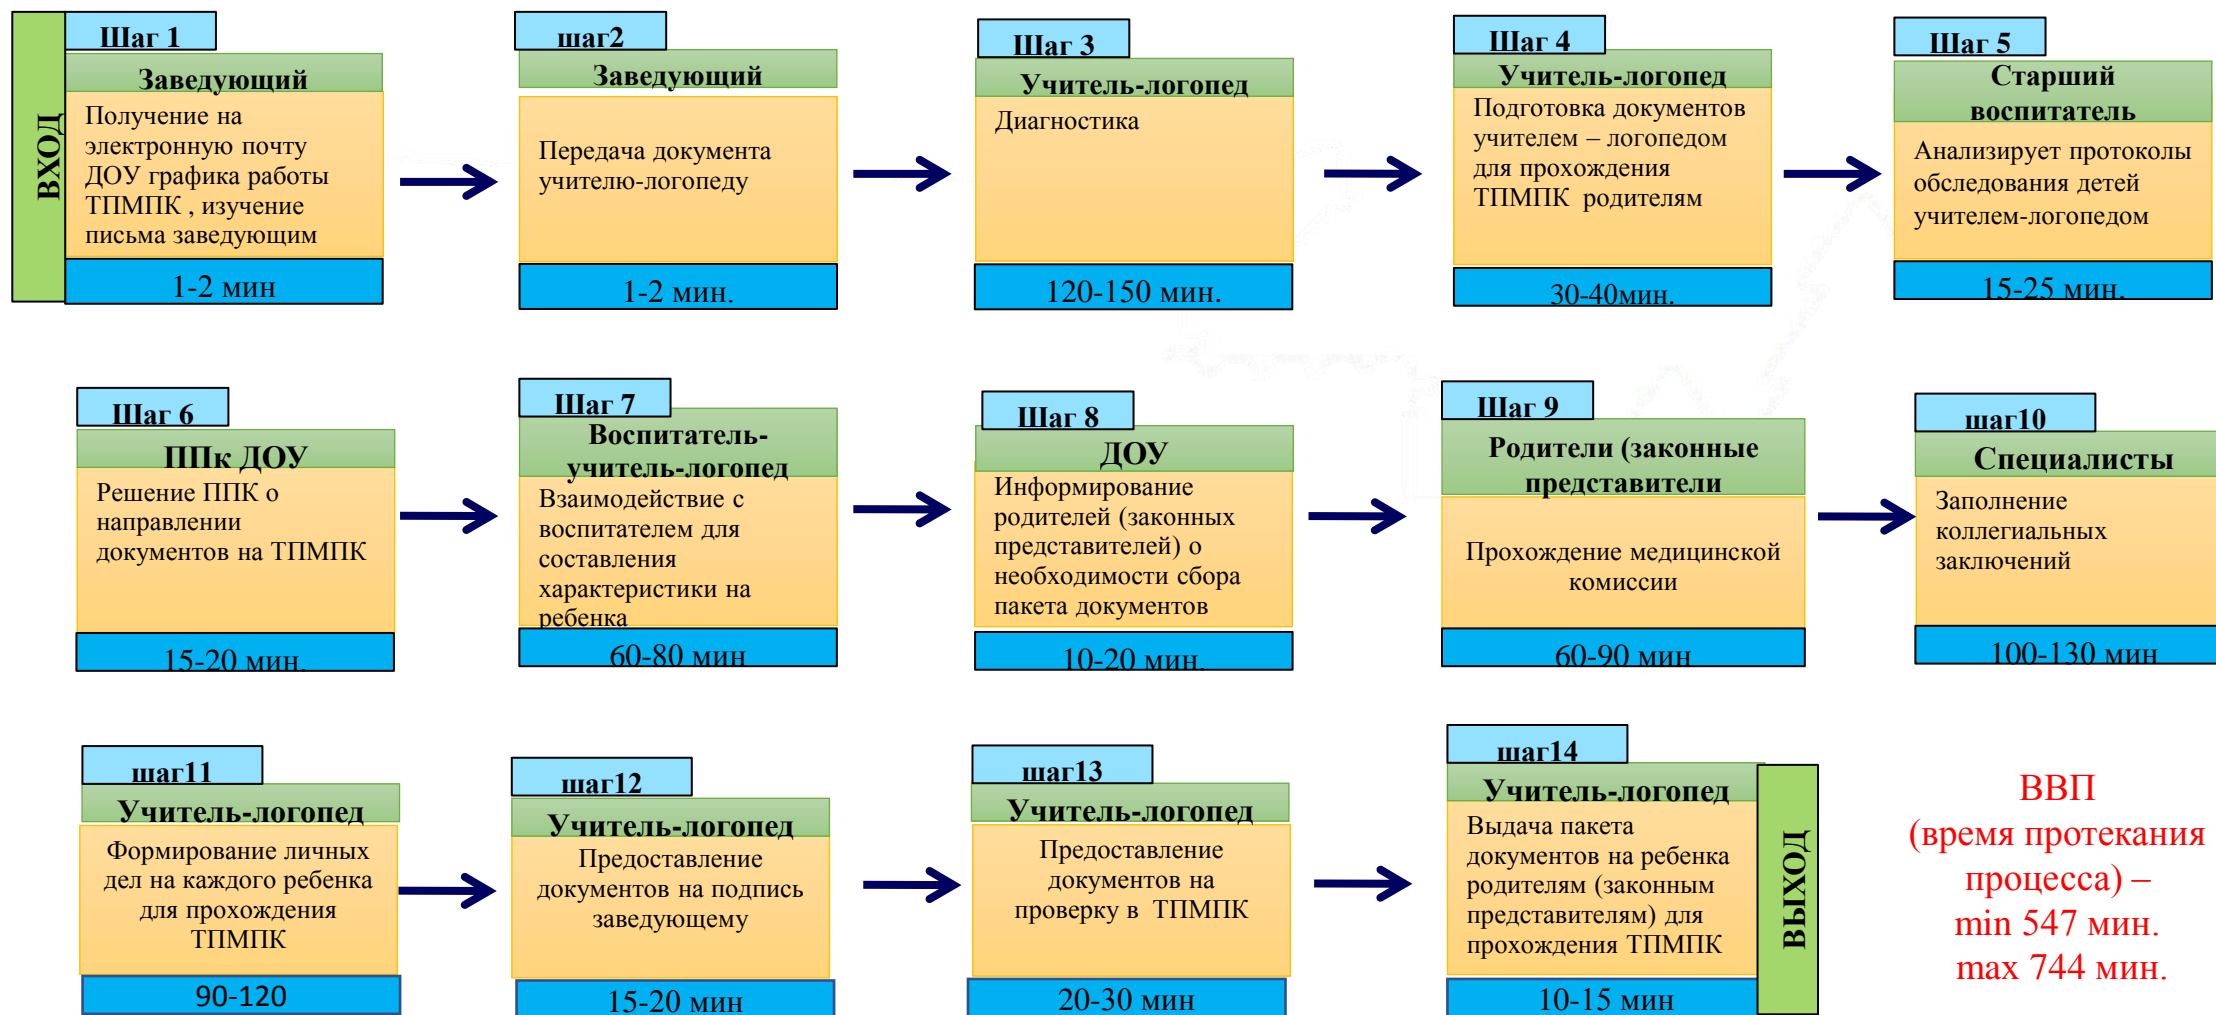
ВХОД

Шаг 1
Заведующий
Получение на электронную почту ДОУ графика работы ТПМПК , изучение письма заведующим
1-2 мин

шаг2
Заведующий
Передача документа учителю-логопеду
1-2 мин.

Шаг 3
Учитель-логопед
Диагностика
120-150 мин.

Шаг 4
Учитель-логопед
Подготовка документов учителем – логопедом для прохождения ТПМПК родителям
30-40мин.

Шаг 5
Старший воспитатель
Анализирует протоколы обследования детей учителем-логопедом
15-25 мин.

Шаг 6
ППк ДОУ
Решение ППК о направлении документов на ТПМПК
15-20 мин.

Шаг 7
Воспитатель-учитель-логопед
Взаимодействие с воспитателем для составления характеристики на ребенка
60-80 мин

Шаг 8
ДОУ
Информирование родителей (законных представителей) о необходимости сбора пакета документов
10-20 мин

Шаг 9
Родители (законные представители
Прохождение медицинской комиссии
60-90 мин

шаг10
Специалисты
Заполнение коллегиальных заключений
100-130 мин

шаг11
Учитель-логопед
Формирование личных дел на каждого ребенка для прохождения ТПМПК
90-120

шаг12
Учитель-логопед
Предоставление документов на подпись заведующему
15-20 мин

шаг13
Учитель-логопед
Предоставление документов на проверку в ТПМПК
20-30 мин

шаг14
Учитель-логопед
Выдача пакета документов на ребенка родителям (законным представителям) для прохождения ТПМПК
10-15 мин

ВЫХОД

ВВП
(время протекания процесса) –
min 547 мин.
max 744 мин.